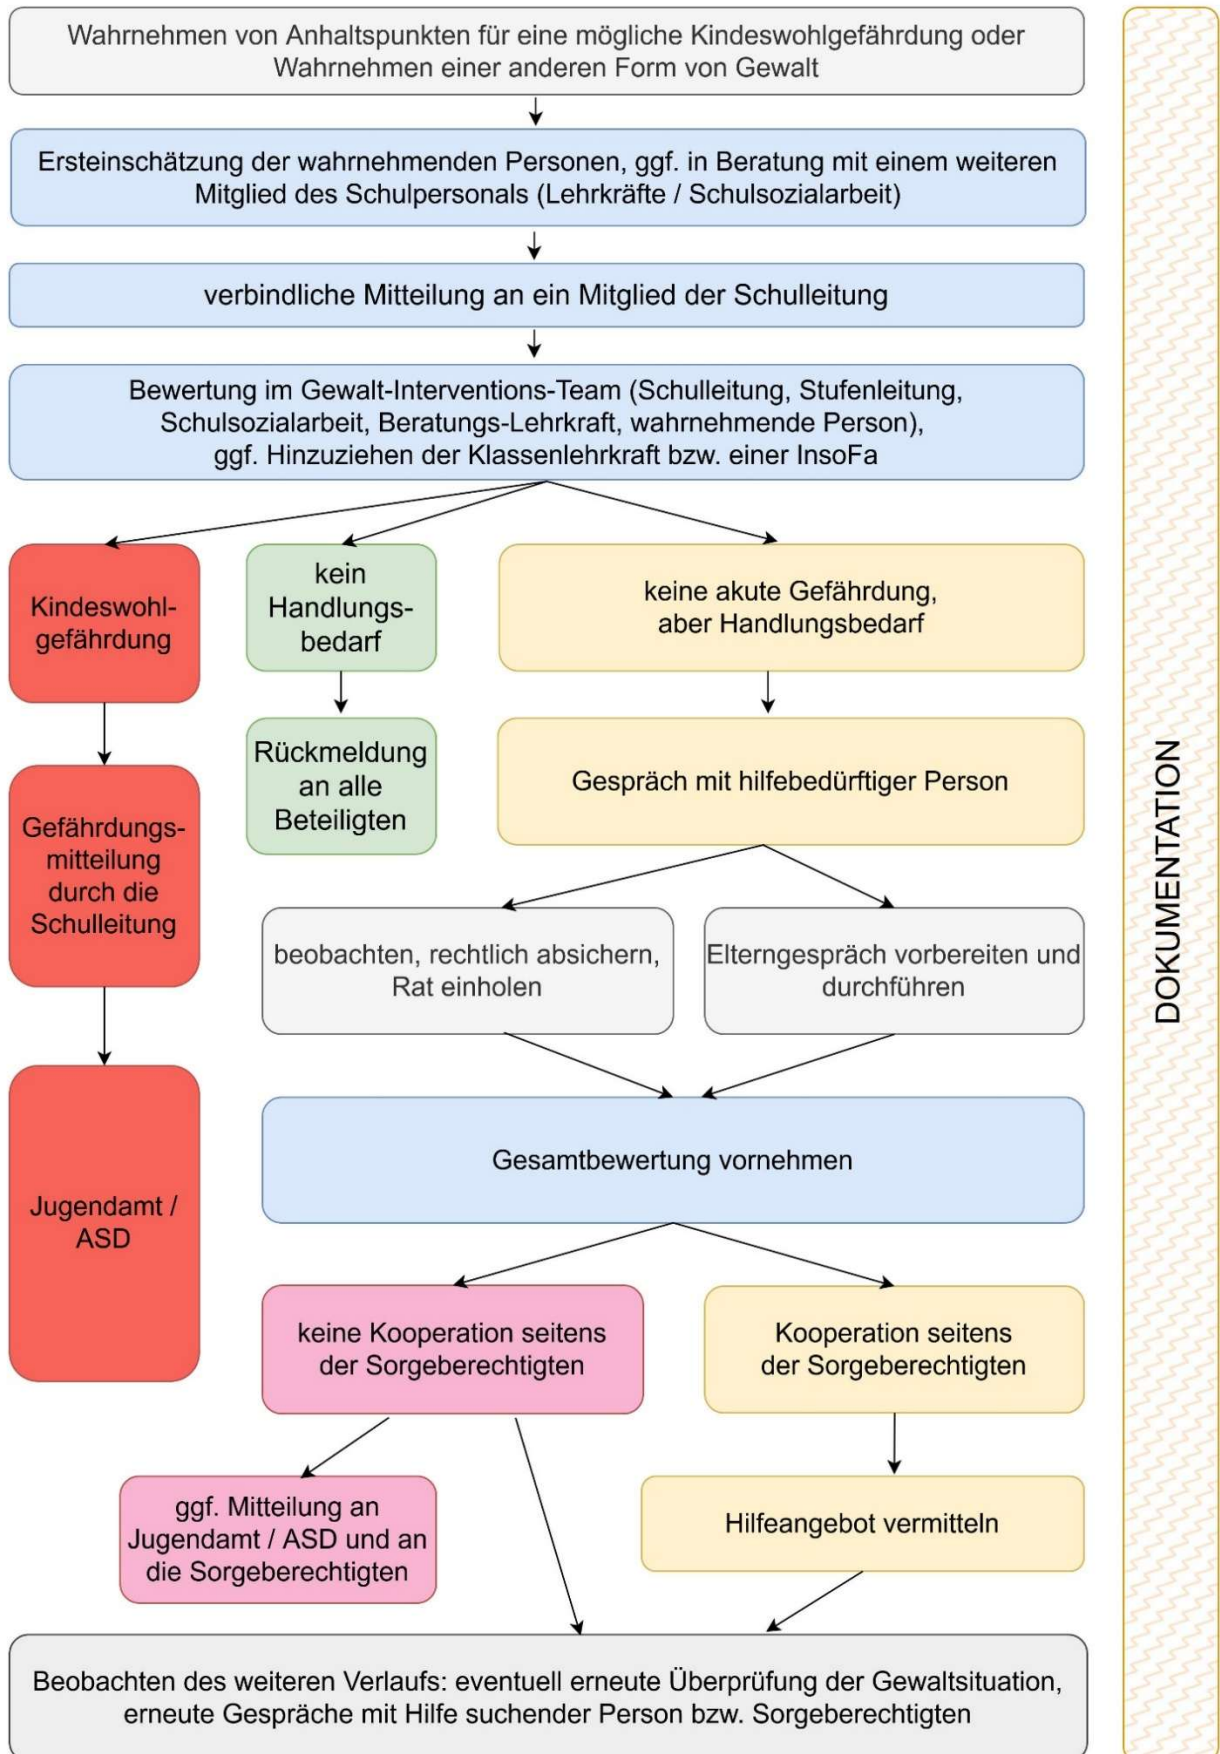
Wahrnehmen von Anhaltspunkten für eine mögliche Kindeswohlgefährdung oder Wahrnehmen einer anderen Form von Gewalt

Ersteinschätzung der wahrnehmenden Personen, ggf. in Beratung mit einem weiteren Mitglied des Schulpersonals (Lehrkräfte / Schulsozialarbeit)

verbindliche Mitteilung an ein Mitglied der Schulleitung

Bewertung im Gewalt-Interventions-Team (Schulleitung, Stufenleitung, Schulsozialarbeit, Beratungs-Lehrkraft, wahrnehmende Person), ggf. Hinzuziehen der Klassenlehrkraft bzw. einer InsoFa

Kindeswohlgefährdung

Gefährdungsmitteilung durch die Schulleitung

Jugendamt / ASD

kein Handlungsbedarf

Rückmeldung an alle Beteiligten

keine akute Gefährdung, aber Handlungsbedarf

Gespräch mit hilfebedürftiger Person

beobachten, rechtlich absichern, Rat einholen

Elterngespräch vorbereiten und durchführen

Gesamtbewertung vornehmen

keine Kooperation seitens der Sorgeberechtigten

Kooperation seitens der Sorgeberechtigten

ggf. Mitteilung an Jugendamt / ASD und an die Sorgeberechtigten

Hilfeangebot vermitteln

Beobachten des weiteren Verlaufs: eventuell erneute Überprüfung der Gewaltsituation, erneute Gespräche mit Hilfe suchender Person bzw. Sorgeberechtigten

DOKUMENTATION